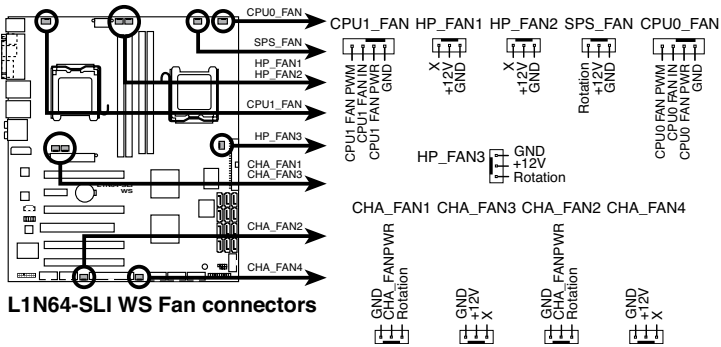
CPU0_FAN
SPS_FAN
HP_FAN1
HP_FAN2
CPU1_FAN
HP_FAN3
CHA_FAN1
CHA_FAN3
CHA_FAN2
CHA_FAN4

CPU1_FAN HP_FAN1 HP_FAN2 SPS_FAN CPU0_FAN

CPU1 FAN PWM
CPU1 FAN IN
CPU1 FAN PWR
GND

X
+12V
GND

X
+12V
GND

Rotation
+12V
GND

CPU0 FAN PWM
CPU0 FAN IN
CPU0 FAN PWR
GND

HP_FAN3
GND
+12V
Rotation

CHA_FAN1 CHA_FAN3 CHA_FAN2 CHA_FAN4

GND
CHA_FANPWR
Rotation

GND
+12V
X

GND
CHA_FANPWR
Rotation

GND
+12V
X

L1N64-SLI WS Fan connectors